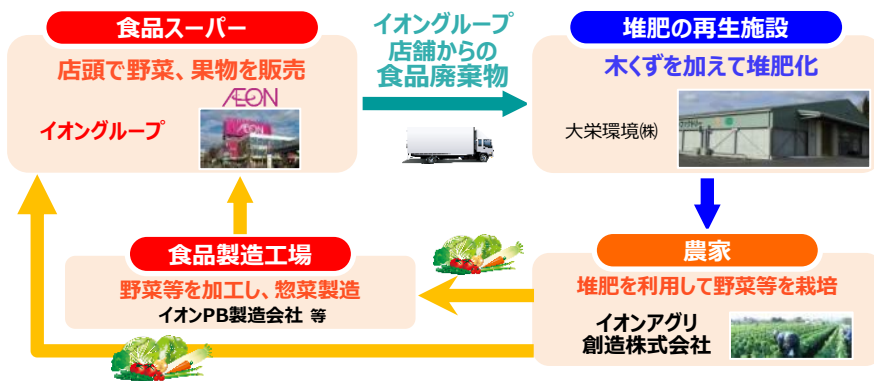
食品スーパー

店頭で野菜、果物を販売

ÆON

イオングループ

イオングループ
店舗からの
食品廃棄物

堆肥の再生施設

木くずを加えて堆肥化

大栄環境㈱

食品製造工場

野菜等を加工し、惣菜製造

イオンPB製造会社 等

農家

堆肥を利用して野菜等を栽培

イオンアグリ
創造株式会社